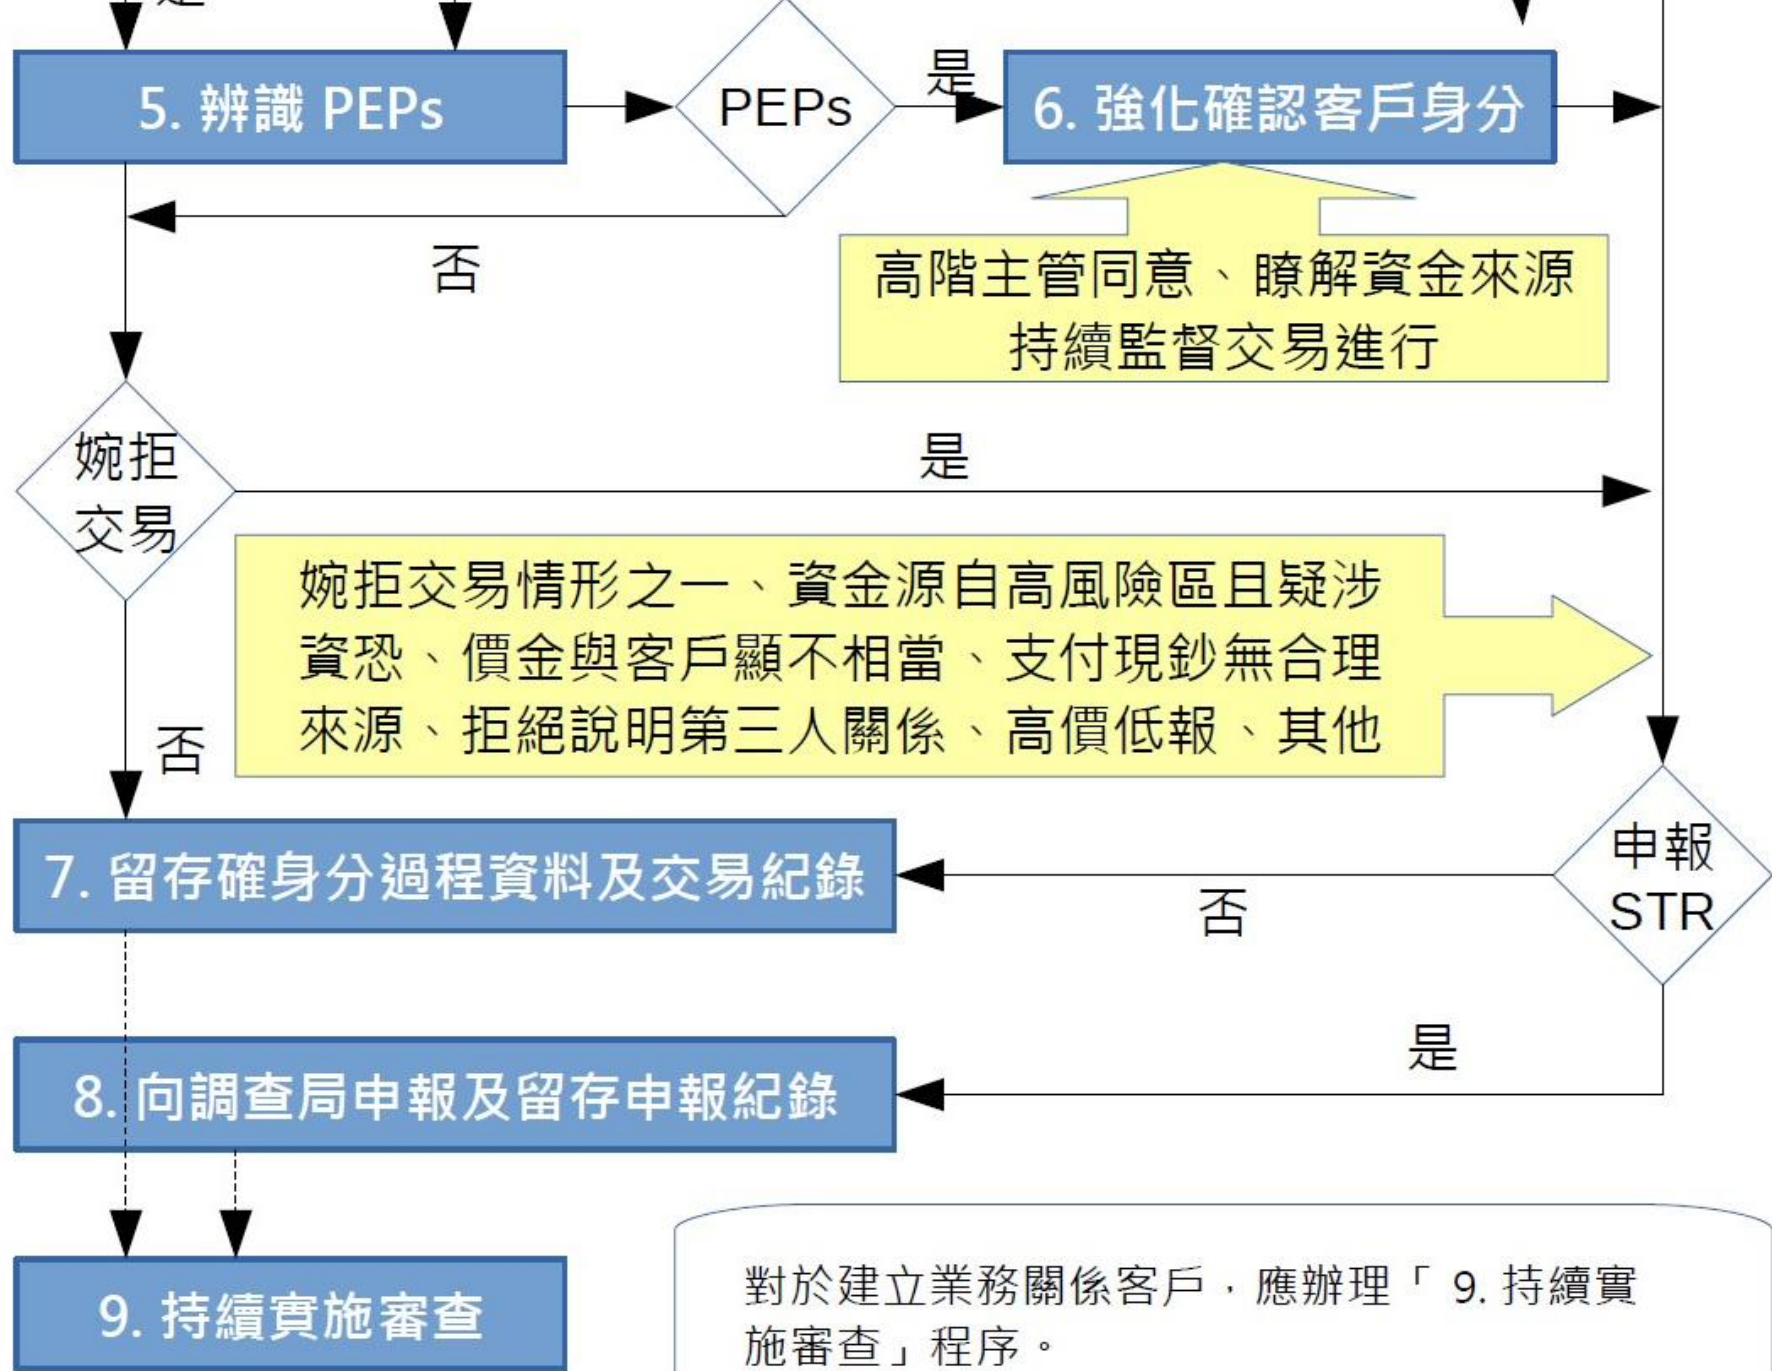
5. 辨識 PEPs

PEPs

是

6. 強化確認客戶身分

否

高階主管同意、瞭解資金來源
持續監督交易進行

婉拒交易

是

婉拒交易情形之一、資金源自高風險區且疑涉資恐、價金與客戶顯不相當、支付現鈔無合理來源、拒絕說明第三人關係、高價低報、其他

否

7. 留存確身分過程資料及交易紀錄

申報 STR

否

是

8. 向調查局申報及留存申報紀錄

9. 持續實施審查

對於建立業務關係客戶，應辦理「 9. 持續實施審查」程序。